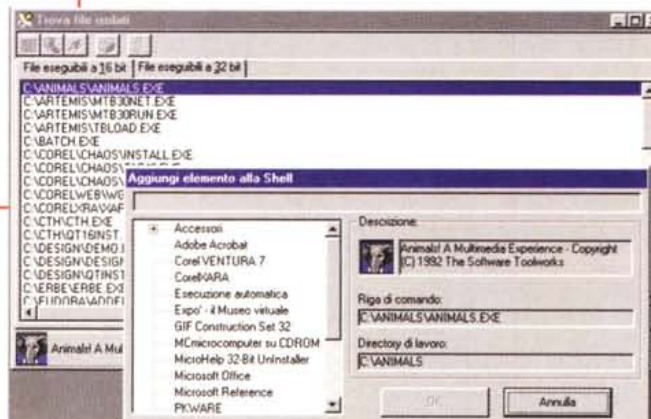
Trova file isolati

File eseguibili a 16 bit | File eseguibili a 32 bit

C:\ANIMALS\ANIMALS.EXE
C:\ARTEMIS\MTB30NET.EXE
C:\ARTEMIS\MTB30RUN.EXE
C:\ARTEMIS\TBLOAD.EXE
C:\BATCH.EXE
C:\COREL\CHAOS\INSTALL.EXE
C:\COREL\CHAOS\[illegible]
C:\COREL\CHAOS\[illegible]
C:\COREL\WEB\WG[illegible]
C:\COREL\XRA\VAF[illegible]
C:\CTH\CTH.EXE
C:\CTH\QT16INST.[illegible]
C:\DESIGN\DEMO.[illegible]
C:\DESIGN\DESIGN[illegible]
C:\DESIGN\QTINST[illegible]
C:\ERBE\ERBE.EX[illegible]
C:\EUDORA\ADDEI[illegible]

Animals! A Mul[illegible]

Aggiungi elemento alla Shell

Accessori
Adobe Acrobat
Corel VENTURA 7
CorelXARA
Esecuzione automatica
Expo' - il Museo virtuale
GIF Construction Set 32
MCmicrocomputer su CDROM
MicroHelp 32-Bit UnInstaller
Microsoft Office
Microsoft Reference
PKWARE

Descrizione:
Animals! A Multimedia Experience - Copyright (C) 1992 The Software Toolworks

Riga di comando:
C:\ANIMALS\ANIMALS.EXE

Directory di lavoro:
C:\ANIMALS

OK
Annulla